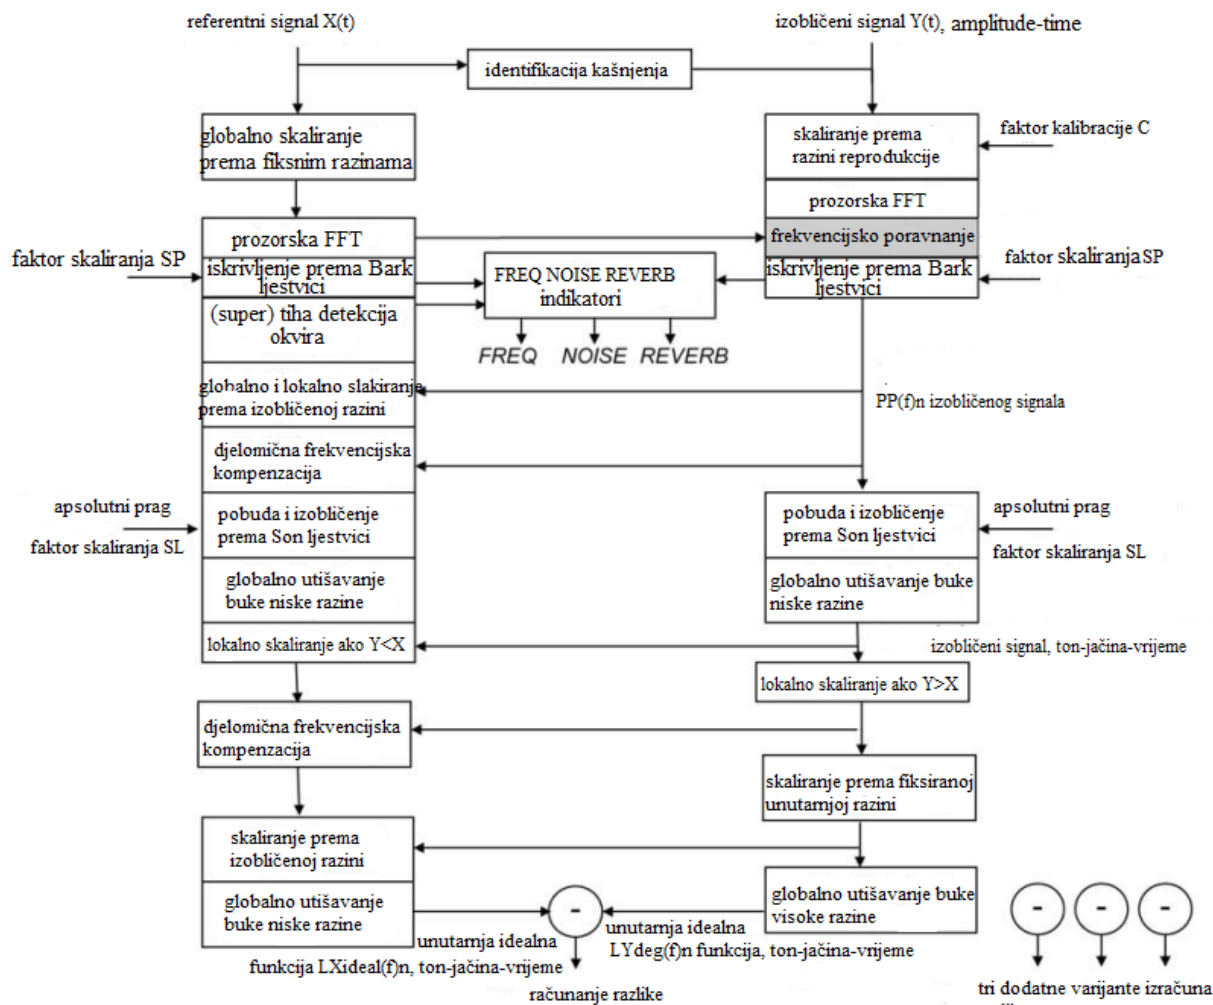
referentni signal X(t)

izobličeni signal Y(t), amplitude-time

identifikacija kašnjenja

globalno skaliranje prema fiksnim razinama

skaliranje prema razini reprodukcije

faktor kalibracije C

prozorska FFT

prozorska FFT

frekvencijsko poravnanje

faktor skaliranja SP

iskrivljenje prema Bark ljestvici

FREQ NOISE REVERB indikatori

iskrivljenje prema Bark ljestvici

faktor skaliranja SP

(super) tiha detekcija okvira

FREQ NOISE REVERB

globalno i lokalno slakiranje prema izobličenoj razini

PP(f)n izobličenog signala

djelomična frekvencijska kompenzacija

apsolutni prag

faktor skaliranja SL

pobuda i izobličenje prema Son ljestvici

pobuda i izobličenje prema Son ljestvici

apsolutni prag

faktor skaliranja SL

globalno utišavanje buke niske razine

globalno utišavanje buke niske razine

lokalno skaliranje ako Y<X

izobličeni signal, ton-jačina-vrijeme

lokalno skaliranje ako Y>X

djelomična frekvencijska kompenzacija

skaliranje prema fiksiranoj unutarnjoj razini

skaliranje prema izobličenoj razini

globalno utišavanje buke niske razine

-

globalno utišavanje buke visoke razine

- - -

unutarnja idealna funkcija LXideal(f)n, ton-jačina-vrijeme

unutarnja idealna LYdeg(f)n funkcija, ton-jačina-vrijeme

računanje razlike

tri dodatne varijante izračuna